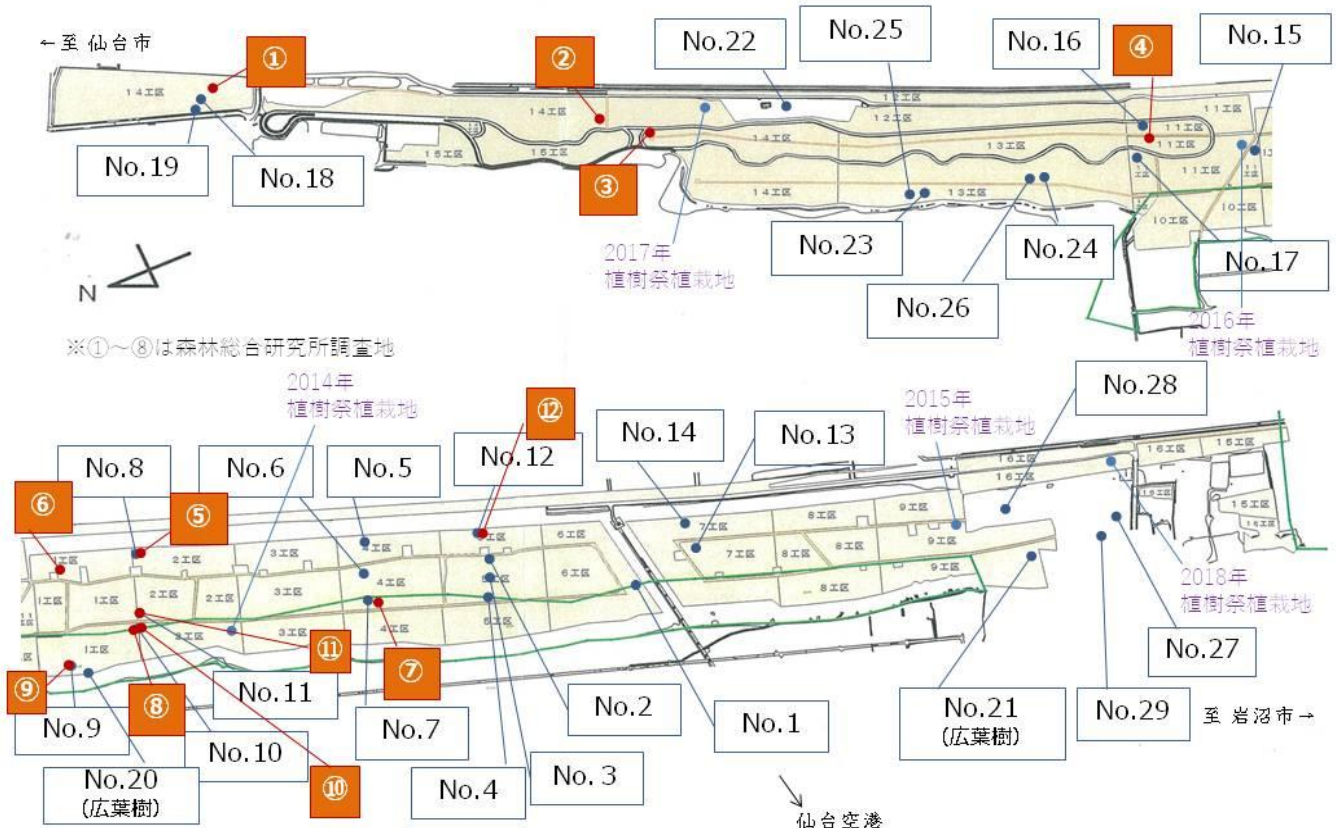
←至 仙台市

①

②

No.22

No.25

No.16

④

No.15

14工区

14工区

12工区

12工区

11工区

11工区

11工区

15工区

15工区

14工区

13工区

14工区

13工区

10工区

10工区

No.19

No.18

③

No.23

No.24

No.17

2017年
植樹祭植栽地

No.26

2016年
植樹祭植栽地

N

※①～⑧は森林総合研究所調査地

2014年
植樹祭植栽地

⑫

No.14

No.13

2015年
植樹祭植栽地

No.28

No.8

No.6

No.5

No.12

⑥

⑤

1工区

2工区

3工区

4工区

5工区

6工区

6工区

7工区

7工区

8工区

8工区

8工区

9工区

9工区

9工区

16工区

16工区

16工区

15工区

15工区

1工区

2工区

2工区

3工区

4工区

5工区

1工区

3工区

4工区

5工区

1工区

2018年
植樹祭植栽地

⑪

⑦

No.27

⑨

No.11

⑧

No.2

No.1

No.21
(広葉樹)

No.29

至 岩沼市→

No.9

No.7

No.10

No.20
(広葉樹)

⑩

No.4

No.3

仙台空港